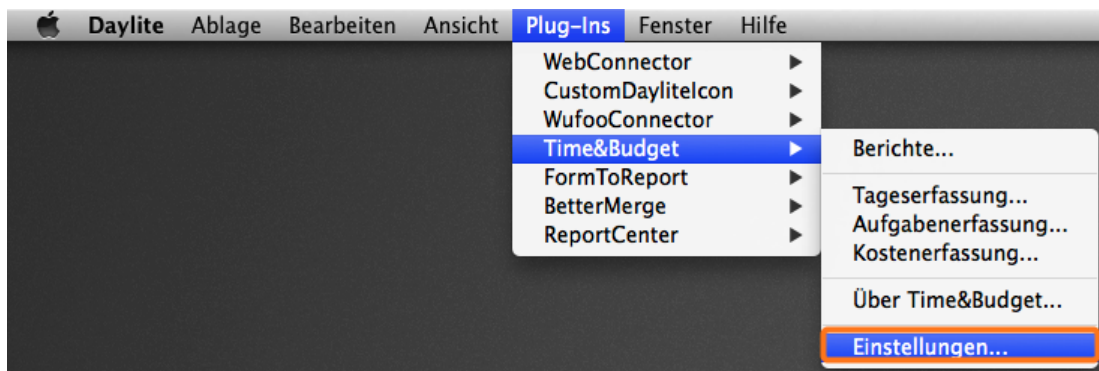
Daylite Ablage Bearbeiten Ansicht Plug-Ins Fenster Hilfe

WebConnector
CustomDayliteIcon
WufooConnector
Time&Budget
FormToReport
BetterMerge
ReportCenter

Berichte...

Tageserfassung...
Aufgabenerfassung...
Kostenerfassung...

Über Time&Budget...

Einstellungen...